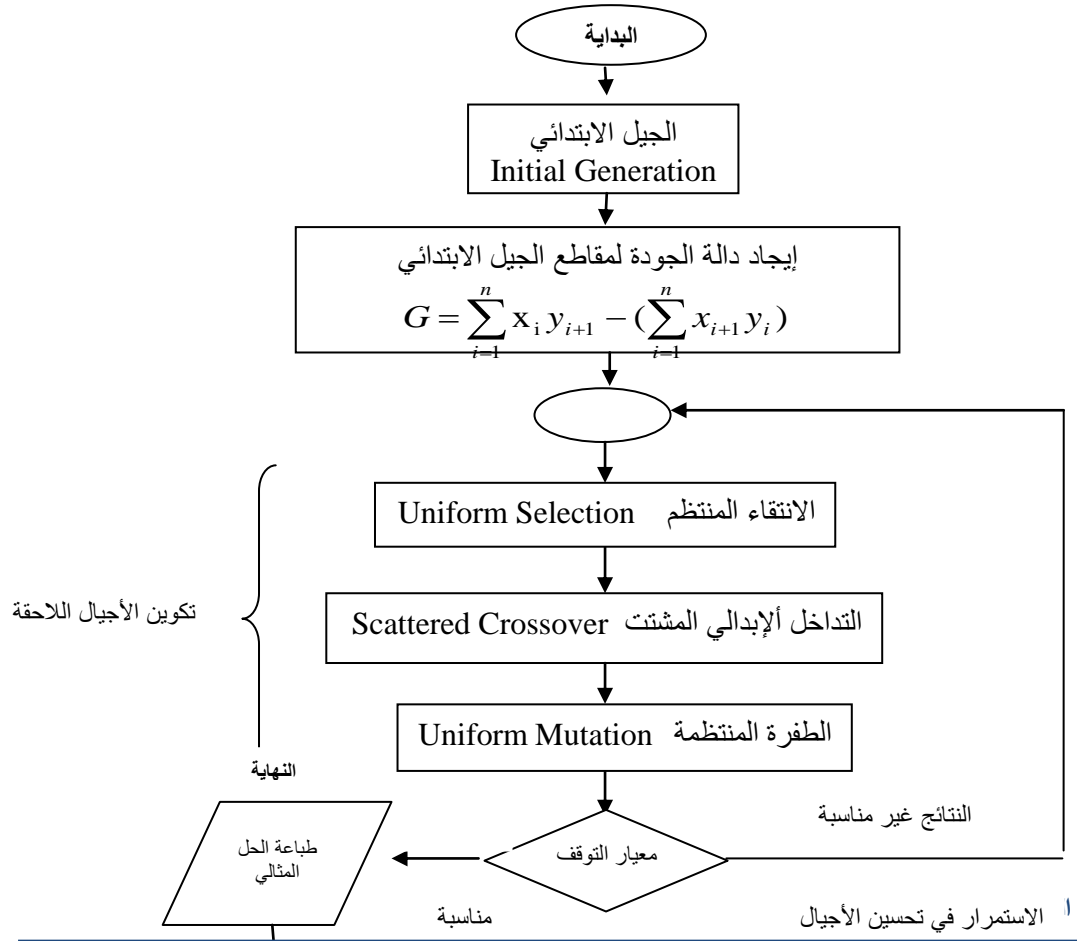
البداية

الجيل الابتدائي
Initial Generation

إيجاد دالة الجودة لمقاطع الجيل الابتدائي
$G = \sum_{i=1}^{n} x_i y_{i+1} - (\sum_{i=1}^{n} x_{i+1} y_i)$

تكوين الأجيال اللاحقة

الانتقاء المنتظم Uniform Selection

التداخل ألإبدالي المشتت Scattered Crossover

الطفرة المنتظمة Uniform Mutation

النهاية

طباعة الحل المثالي

معيار التوقف

النتائج غير مناسبة

مناسبة

الاستمرار في تحسين الأجيال